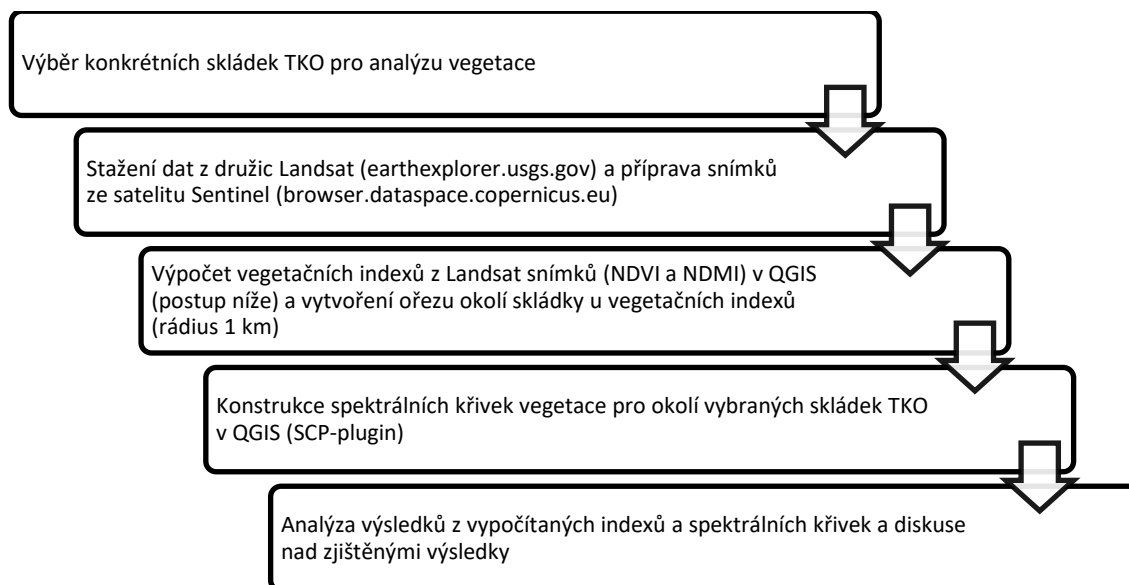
Výběr konkrétních skládek TKO pro analýzu vegetace

Stažení dat z družic Landsat (earthexplorer.usgs.gov) a příprava snímků ze satelitu Sentinel (browser.dataspace.copernicus.eu)

Výpočet vegetačních indexů z Landsat snímků (NDVI a NDMI) v QGIS (postup níže) a vytvoření ořezu okolí skládky u vegetačních indexů (rádius 1 km)

Konstrukce spektrálních křivek vegetace pro okolí vybraných skládek TKO v QGIS (SCP-plugin)

Analýza výsledků z vypočítaných indexů a spektrálních křivek a diskuse nad zjištěnými výsledky